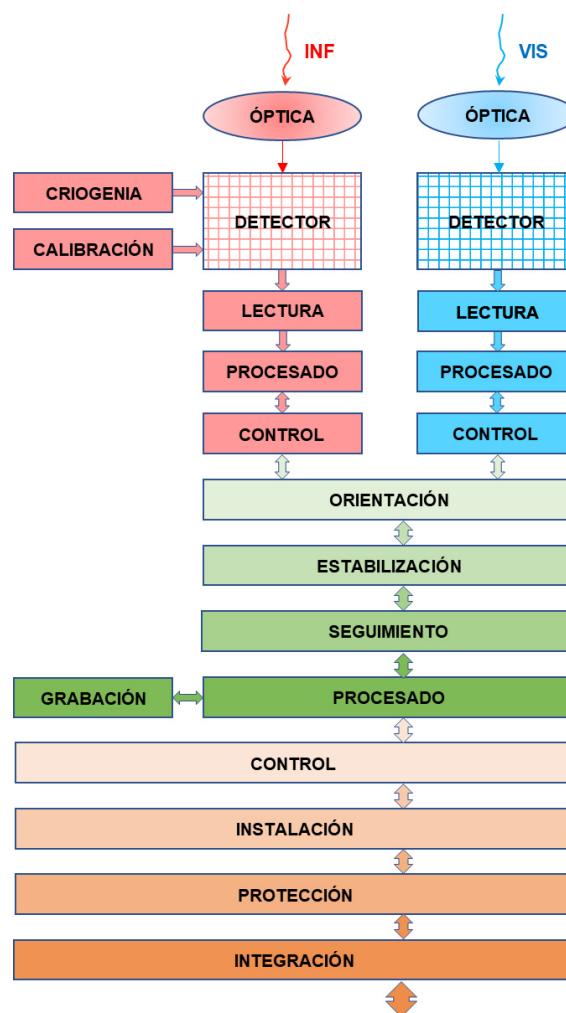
INF

VIS

ÓPTICA

ÓPTICA

CRIOGENIA

CALIBRACIÓN

DETECTOR

DETECTOR

LECTURA

LECTURA

PROCESADO

PROCESADO

CONTROL

CONTROL

ORIENTACIÓN

ESTABILIZACIÓN

SEGUIMIENTO

GRABACIÓN

PROCESADO

CONTROL

INSTALACIÓN

PROTECCIÓN

INTEGRACIÓN